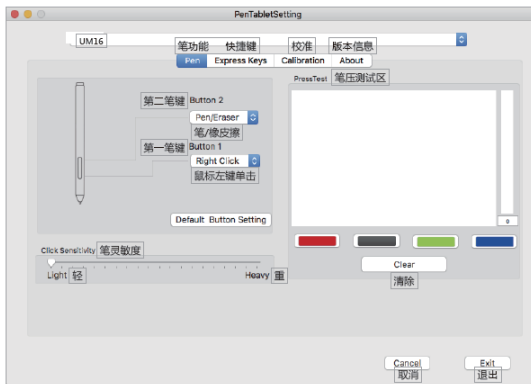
PenTabletSetting

UM16

笔功能 快捷键 校准 版本信息

Pen Express Keys Calibration About

第二笔键 Button 2

Pen/Eraser

笔/橡皮擦

第一笔键 Button 1

Right Click

鼠标左键单击

Default Button Setting

PressTest 笔压测试区

0

Clear

清除

Click Sensitivity 笔灵敏度

Light 轻

Heavy 重

Cancel
取消

Exit
退出